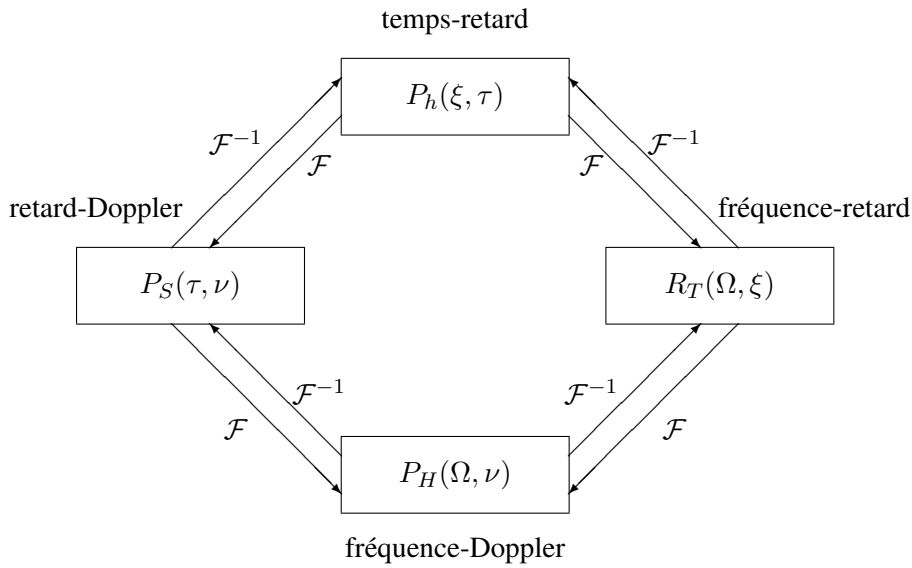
temps-retard

$P_h(\xi, \tau)$

$\mathcal{F}^{-1}$

$\mathcal{F}$

$\mathcal{F}$

$\mathcal{F}^{-1}$

retard-Doppler

fréquence-retard

$P_S(\tau, \nu)$

$R_T(\Omega, \xi)$

$\mathcal{F}^{-1}$

$\mathcal{F}^{-1}$

$\mathcal{F}$

$\mathcal{F}$

$P_H(\Omega, \nu)$

fréquence-Doppler